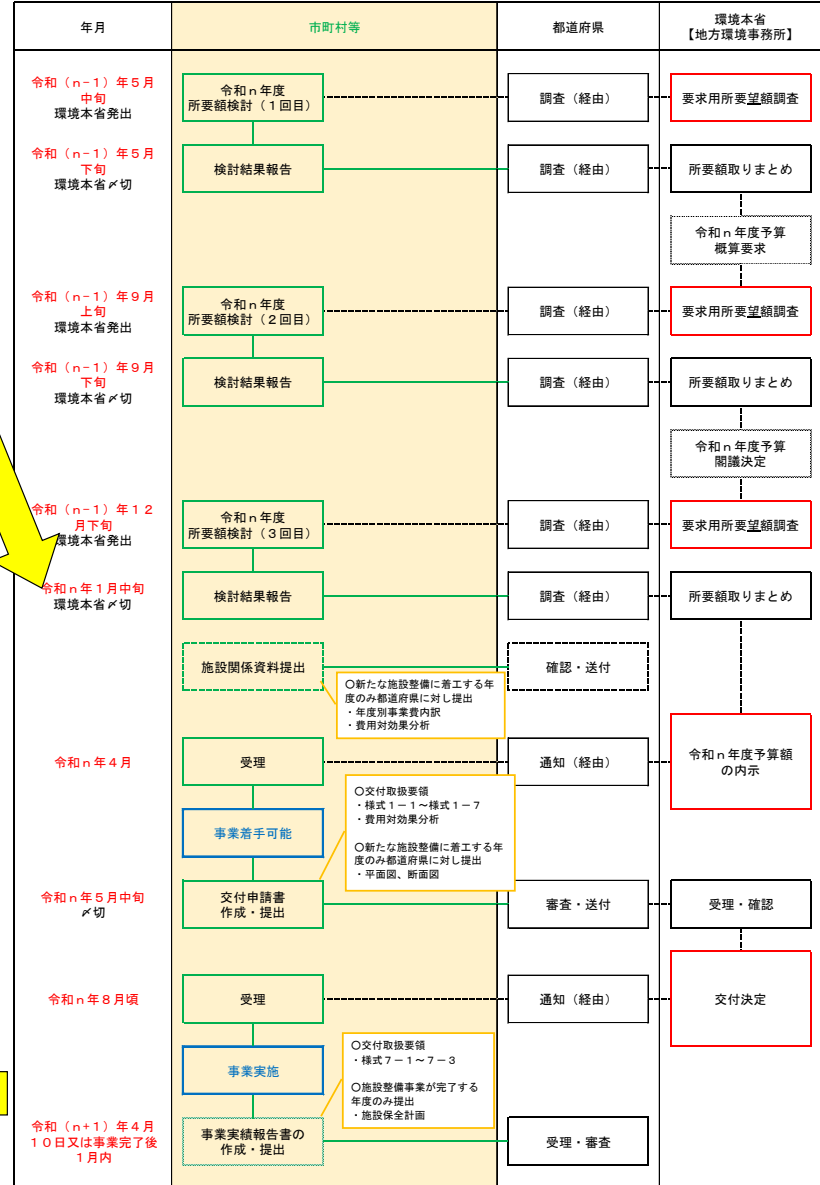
| 年月 | 市町村等 | 都道府県 | 環境本省【地方環境事務所】 |
|---|---|---|---|
| 令和（n－1）年５月中旬 環境本省発出 | 令和n年度 所要額検討（１回目） | 調査（経由） | 要求用所要望額調査 |
| 令和（n－1）年５月下旬 環境本省〆切 | 検討結果報告 | 調査（経由） | 所要額取りまとめ |
| | | | 令和n年度予算 概算要求 |
| 令和（n－1）年９月上旬 環境本省発出 | 令和n年度 所要額検討（２回目） | 調査（経由） | 要求用所要望額調査 |
| 令和（n－1）年９月下旬 環境本省〆切 | 検討結果報告 | 調査（経由） | 所要額取りまとめ |
| | | | 令和n年度予算 閣議決定 |
| 令和（n－1）年１２月下旬 環境本省発出 | 令和n年度 所要額検討（３回目） | 調査（経由） | 要求用所要望額調査 |
| 令和n年１月中旬 環境本省〆切 | 検討結果報告 | 調査（経由） | 所要額取りまとめ |
| | 施設関係資料提出 | 確認・送付 | |
| | ○新たな施設整備に着工する年度のみ都道府県に対し提出 ・年度別事業費内訳 ・費用対効果分析 | | |
| 令和n年４月 | 受理 | 通知（経由） | 令和n年度予算額の内示 |
| | 事業着手可能 | | |
| | ○交付取扱要領 ・様式１－１～様式１－７ ・費用対効果分析 ○新たな施設整備に着工する年度のみ都道府県に対し提出 ・平面図、断面図 | | |
| 令和n年５月中旬〆切 | 交付申請書 作成・提出 | 審査・送付 | 受理・確認 |
| 令和n年８月頃 | 受理 | 通知（経由） | 交付決定 |
| | 事業実施 | | |
| | ○交付取扱要領 ・様式７－１～７－３ ○施設整備事業が完了する年度のみ提出 ・施設保全計画 | | |
| 令和（n+1）年４月１０日又は事業完了後１月内 | 事業実績報告書の 作成・提出 | 受理・審査 | |